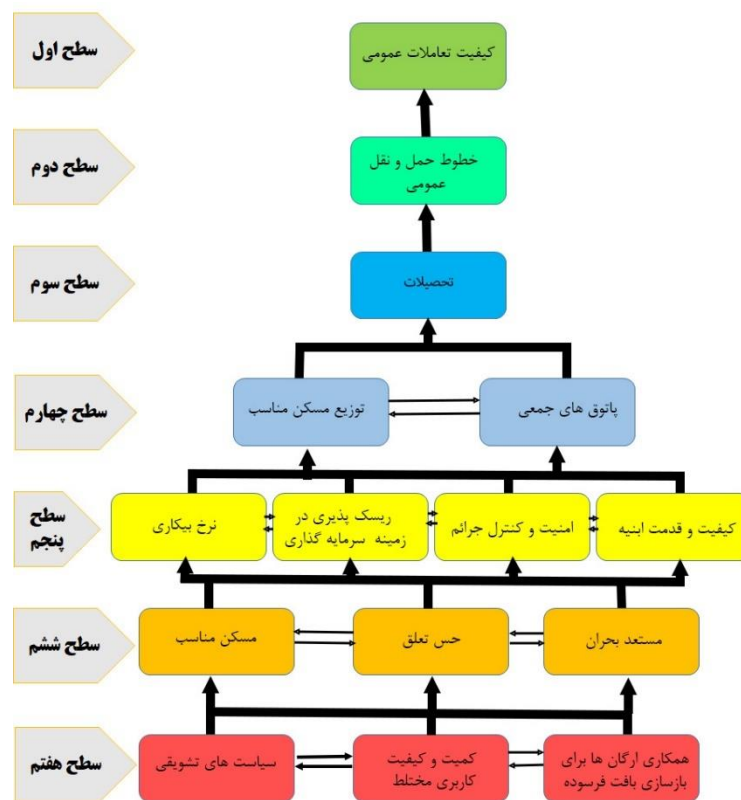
سطح اول
کیفیت تعاملات عمومی

سطح دوم
خطوط حمل و نقل عمومی

سطح سوم
تحصیلات

سطح چهارم
پاتوق های جمعی
توزیع مسکن مناسب

سطح پنجم
کیفیت و قدمت ابنیه
امنیت و کنترل جرائم
ریسک پذیری در زمینه سرمایه گذاری
نرخ بیکاری

سطح ششم
مستعد بحران
حس تعلق
مسکن مناسب

سطح هفتم
همکاری ارگان ها برای بازسازی بافت فرسوده
کمیت و کیفیت کاربری مختلط
سیاست های تشویقی